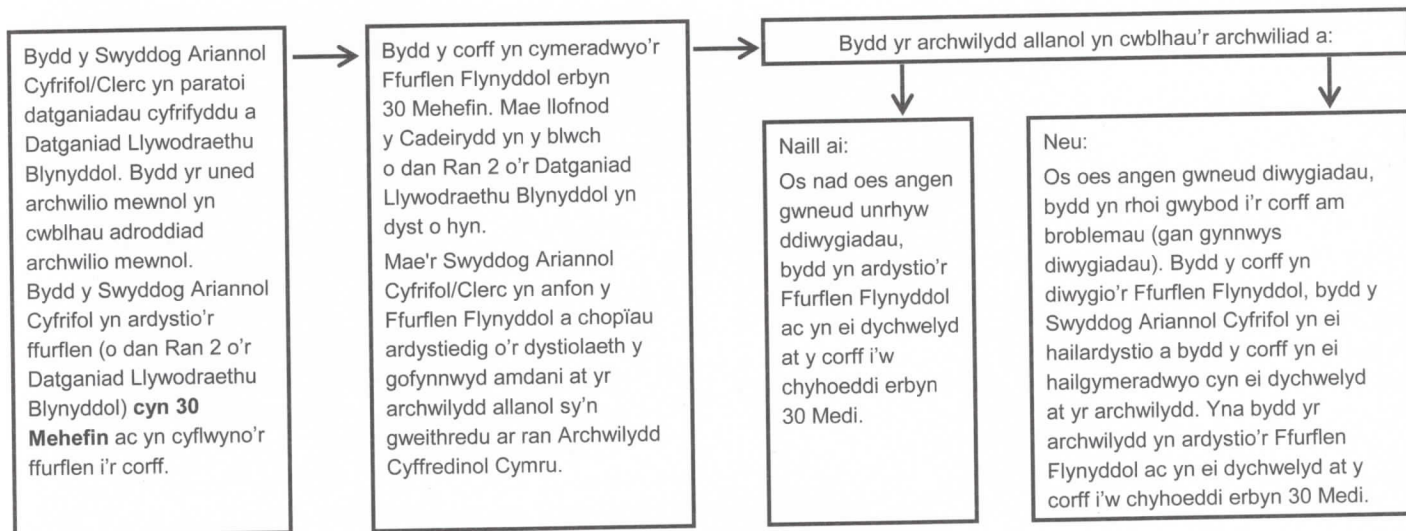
Bydd y Swyddog Ariannol Cyfrifol/Clerc yn paratoi datganiadau cyfrifyddu a Datganiad Llywodraethu Blynyddol. Bydd yr uned archwilio mewnol yn cwblhau adroddiad archwilio mewnol. Bydd y Swyddog Ariannol Cyfrifol yn ardystio'r ffurflen (o dan Ran 2 o'r Datganiad Llywodraethu Blynyddol) **cyn 30 Mehefin** ac yn cyflwyno'r ffurflen i'r corff.

Bydd y corff yn cymeradwyo'r Ffurflen Flynyddol erbyn 30 Mehefin. Mae llofnod y Cadeirydd yn y blwch o dan Ran 2 o'r Datganiad Llywodraethu Blynyddol yn dyst o hyn.

Mae'r Swyddog Ariannol Cyfrifol/Clerc yn anfon y Ffurflen Flynyddol a chopïau ardystiedig o'r dystiolaeth y gofynnwyd amdani at yr archwilydd allanol sy'n gweithredu ar ran Archwilydd Cyffredinol Cymru.

Bydd yr archwilydd allanol yn cwblhau'r archwiliad a:

Naill ai:
Os nad oes angen gwneud unrhyw ddiwygiadau, bydd yn ardystio'r Ffurflen Flynyddol ac yn ei dychwelyd at y corff i'w chyhoeddi erbyn 30 Medi.

Neu:
Os oes angen gwneud diwygiadau, bydd yn rhoi gwybod i'r corff am broblemau (gan gynnwys diwygiadau). Bydd y corff yn diwygio'r Ffurflen Flynyddol, bydd y Swyddog Ariannol Cyfrifol yn ei hailardystio a bydd y corff yn ei hailgymeradwyo cyn ei dychwelyd at yr archwilydd. Yna bydd yr archwilydd yn ardystio'r Ffurflen Flynyddol ac yn ei dychwelyd at y corff i'w chyhoeddi erbyn 30 Medi.